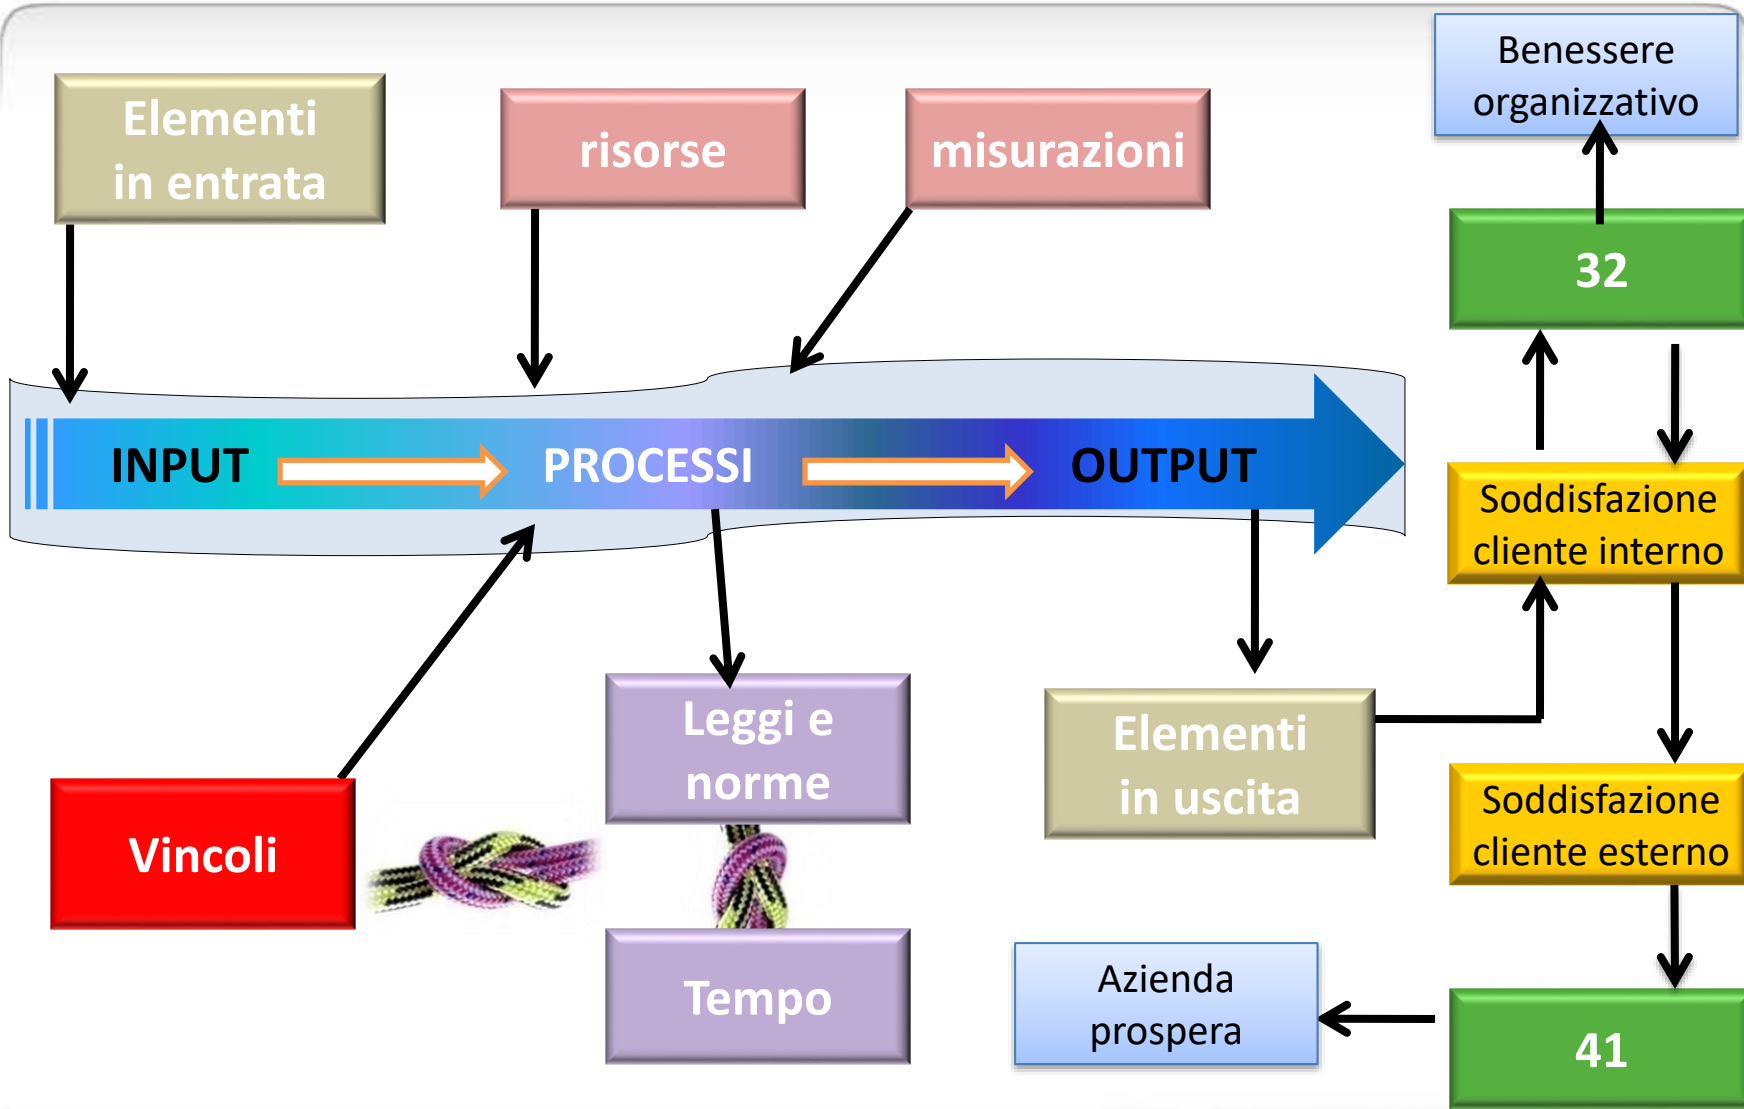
Elementi in entrata

risorse

misurazioni

Benessere organizzativo

32

INPUT

PROCESSI

OUTPUT

Soddisfazione cliente interno

Vincoli

Leggi e norme

Elementi in uscita

Soddisfazione cliente esterno

Tempo

Azienda prospera

41